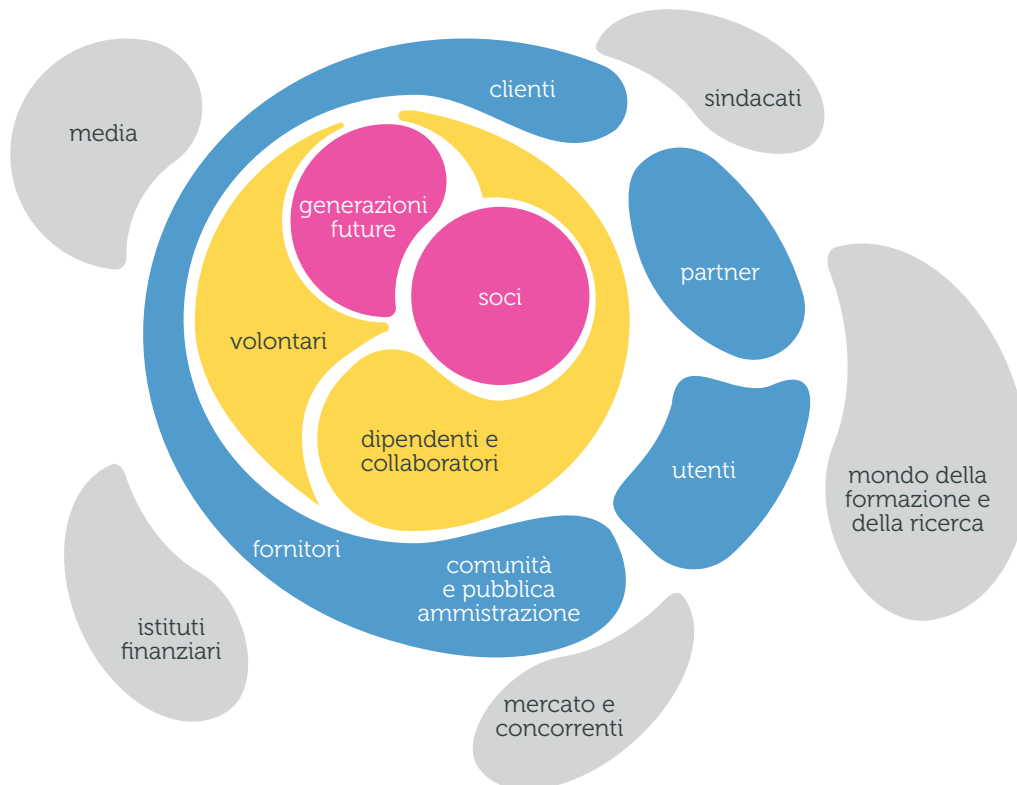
media

clienti

sindacati

generazioni future

soci

volontari

partner

dipendenti e collaboratori

utenti

mondo della formazione e della ricerca

fornitori

comunità e pubblica ammistrazione

istituti finanziari

mercato e concorrenti